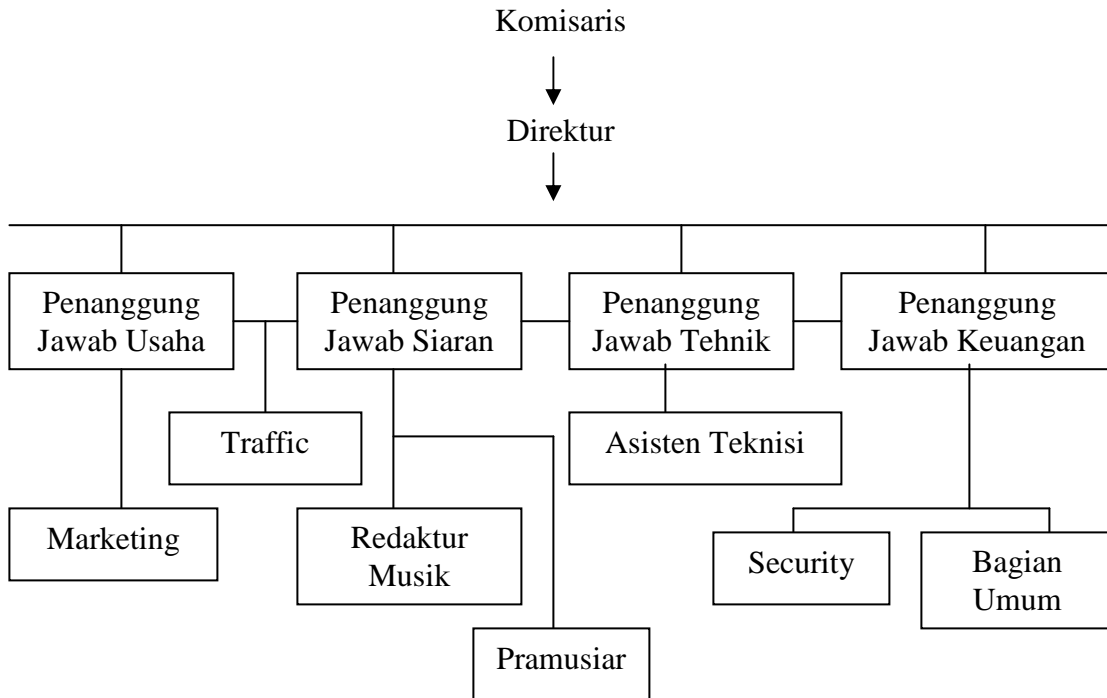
Komisaris

Direktur

Penanggung Jawab Usaha

Penanggung Jawab Siaran

Penanggung Jawab Tehnik

Penanggung Jawab Keuangan

Traffic

Asisten Teknisi

Marketing

Redaktur Musik

Security

Bagian Umum

Pramusiar